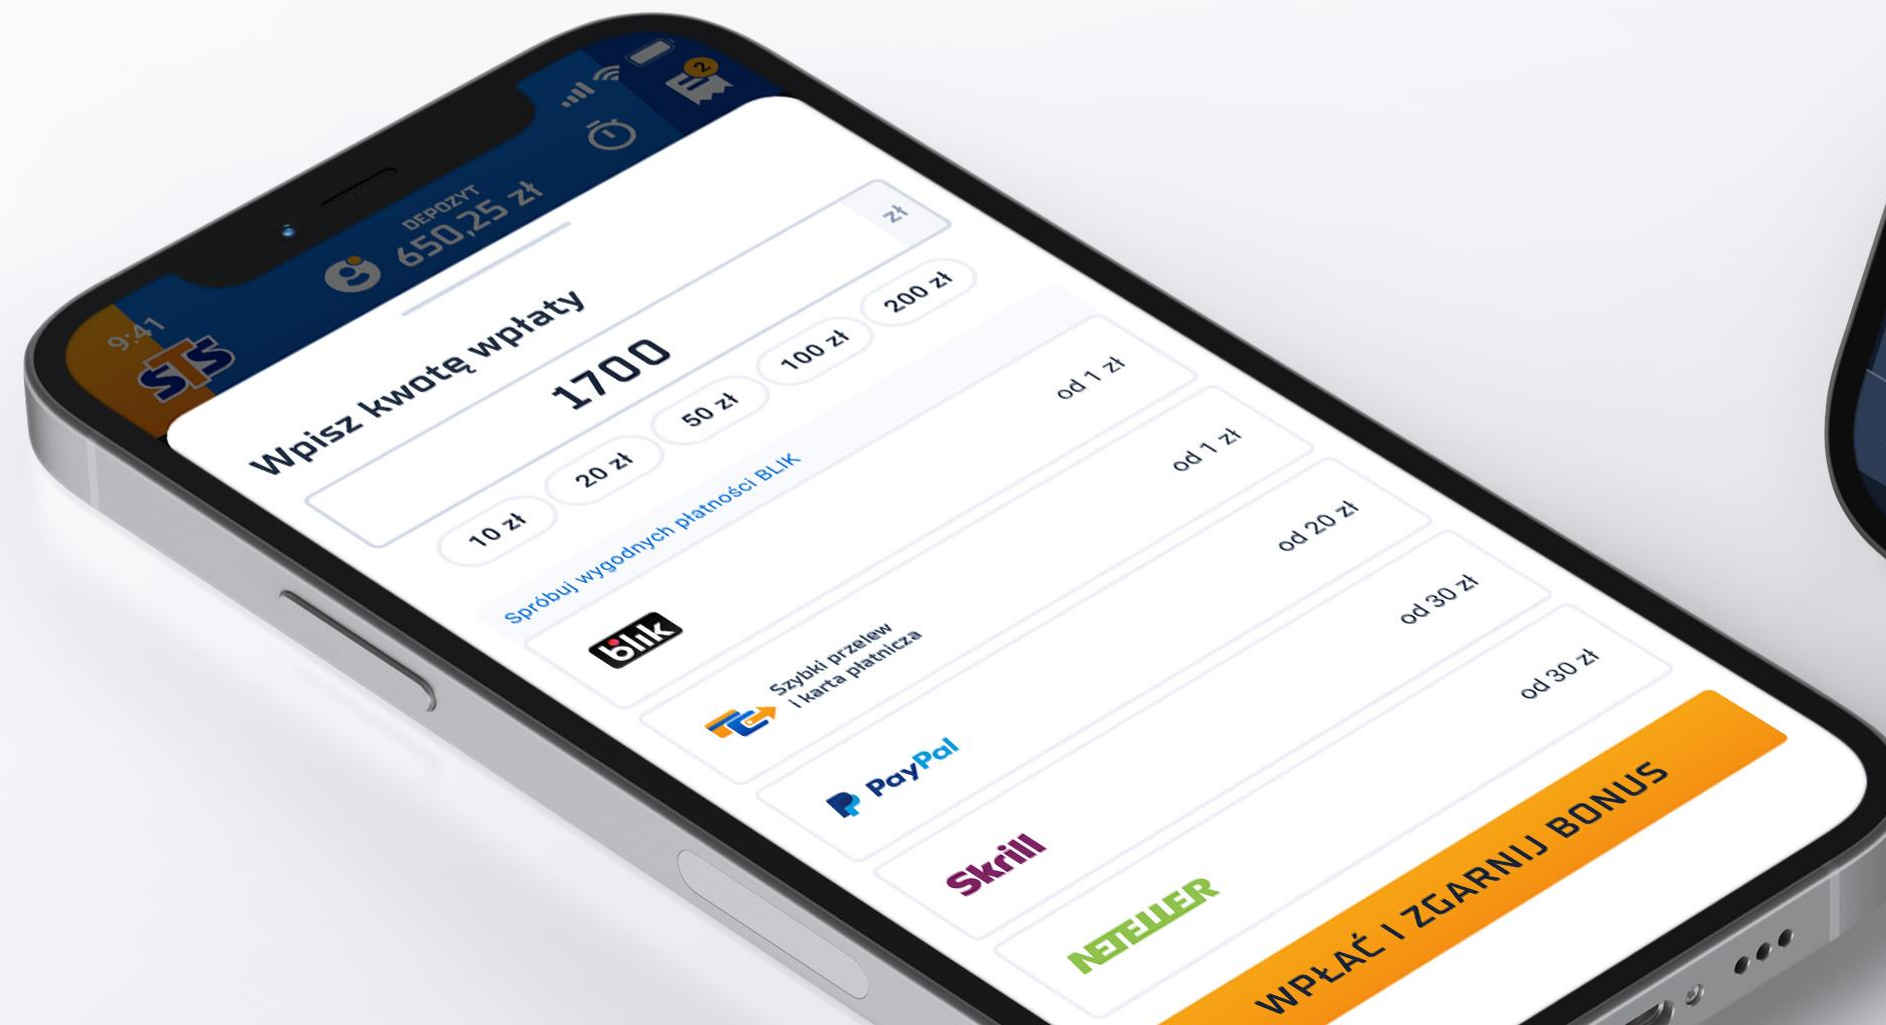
9:41

STS

DEPOZYT
650,25 zł

2

Wpisz kwotę wpłaty

1700

zł

10 zł
20 zł
50 zł
100 zł
200 zł

Spróbuj wygodnych płatności BLIK

blik
od 1 zł

Szybki przelew i karta płatnicza
od 1 zł

PayPal
od 20 zł

Skrill
od 30 zł

NETELLER
od 30 zł

WPŁAĆ I ZGARNIJ BONUS